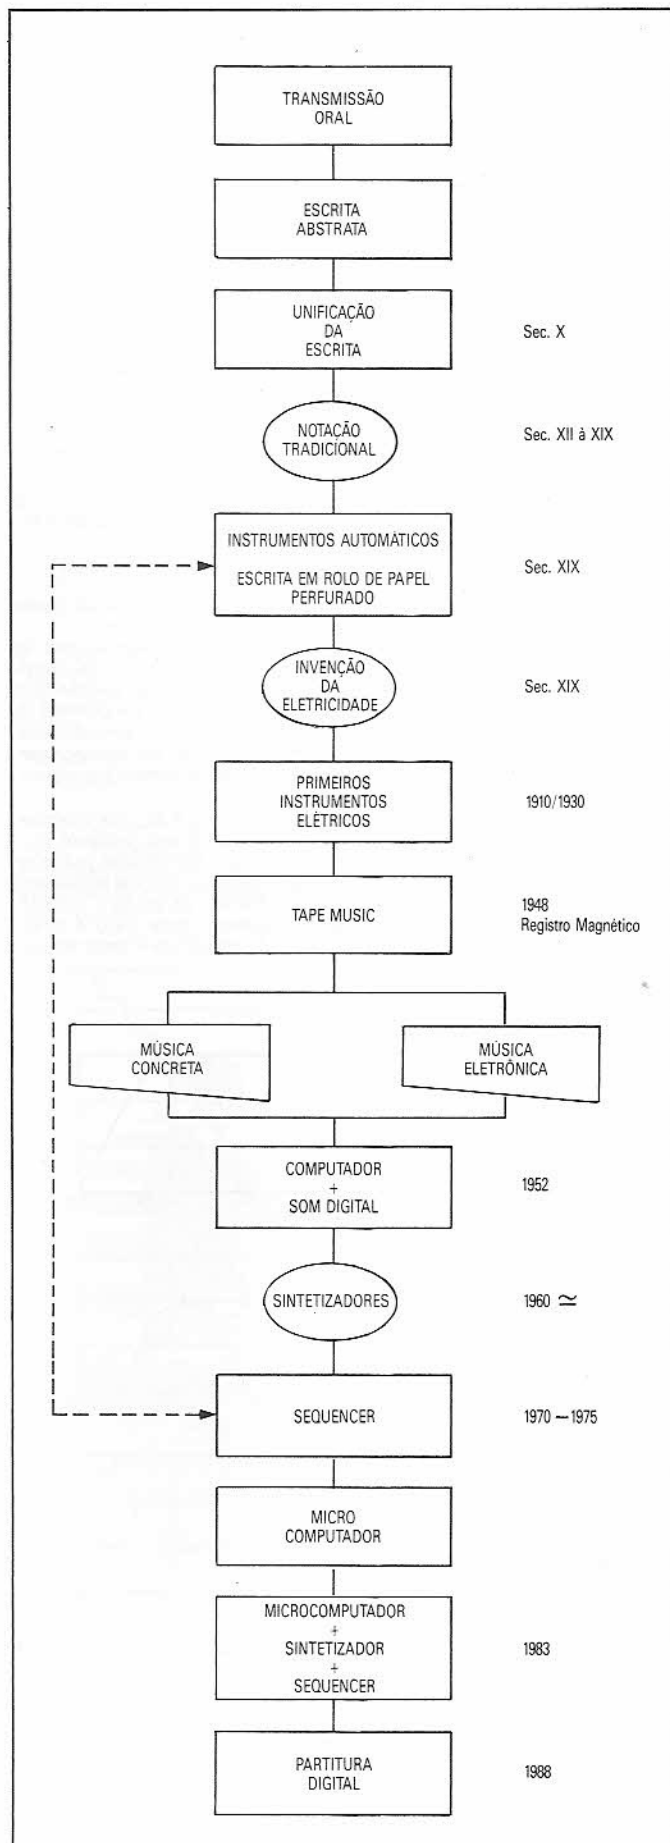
TRANSMISSÃO ORAL

ESCRITA ABSTRATA

UNIFICAÇÃO DA ESCRITA

Sec. X

NOTAÇÃO TRADICIONAL

Sec. XII à XIX

INSTRUMENTOS AUTOMÁTICOS

ESCRITA EM ROLO DE PAPEL PERFURADO

Sec. XIX

INVENÇÃO DA ELETRICIDADE

Sec. XIX

PRIMEIROS INSTRUMENTOS ELÉTRICOS

1910/1930

TAPE MUSIC

1948
Registro Magnético

MÚSICA CONCRETA

MÚSICA ELETRÔNICA

COMPUTADOR + SOM DIGITAL

1952

SINTETIZADORES

1960 $\simeq$

SEQUENCER

1970 — 1975

MICRO COMPUTADOR

MICROCOMPUTADOR + SINTETIZADOR + SEQUENCER

1983

PARTITURA DIGITAL

1988